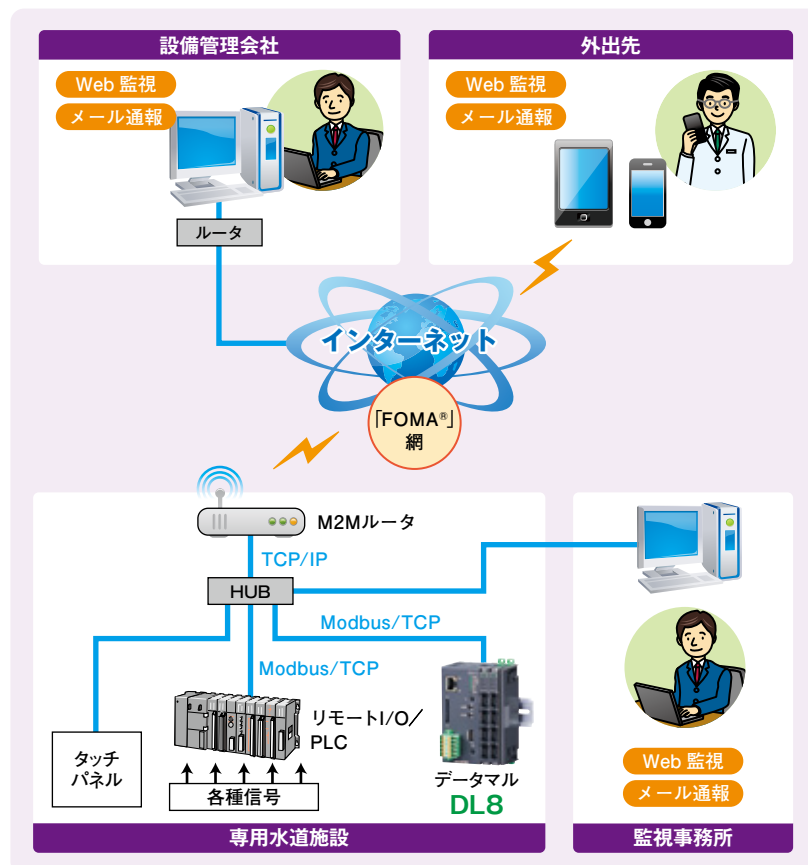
設備管理会社

Web 監視
メール通報

ルータ

外出先

Web 監視
メール通報

インターネット

「FOMA®」網

M2Mルータ

TCP/IP

HUB

Modbus/TCP

Modbus/TCP

タッチパネル

リモートI/O/PLC

各種信号

データマル
DL8

専用水道施設

Web 監視
メール通報

監視事務所